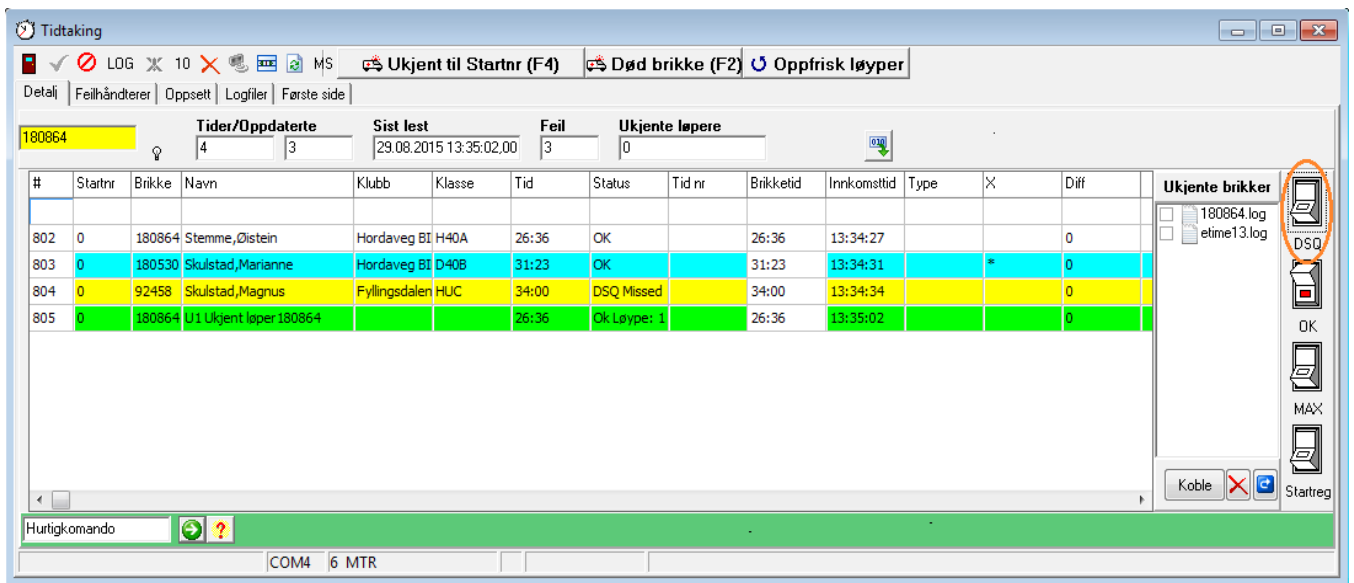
Tidtaking

LOG 10 MS Ukjent til Startnr (F4) Død brikke (F2) Oppfrisk løyper

Detalj | Feilhåndterer | Oppsett | Logfiler | Første side

180864

Tider/Oppdaterte 4 3

Sist lest 29.08.2015 13:35:02,00

Feil 3

Ukjente løpere 0

| # | Startnr | Brikke | Navn | Klubb | Klasse | Tid | Status | Tid nr | Brikketid | Innkomsttid | Type | X | Diff |
|---|---|---|---|---|---|---|---|---|---|---|---|---|---|
| | | | | | | | | | | | | | |
| 802 | 0 | 180864 | Stemme,Øistein | Hordaveg BI | H40A | 26:36 | OK | | 26:36 | 13:34:27 | | | 0 |
| 803 | 0 | 180530 | Skulstad,Marianne | Hordaveg BI | D40B | 31:23 | OK | | 31:23 | 13:34:31 | | * | 0 |
| 804 | 0 | 92458 | Skulstad,Magnus | Fyllingsdalen | HUC | 34:00 | DSQ Missed | | 34:00 | 13:34:34 | | | 0 |
| 805 | 0 | 180864 | U1 Ukjent løper 180864 | | | 26:36 | Ok Løype: 1 | | 26:36 | 13:35:02 | | | 0 |

Ukjente brikker
180864.log
etime13.log

Koble

DSQ
OK
MAX
Startreg

Hurtigkomando

COM4 6 MTR